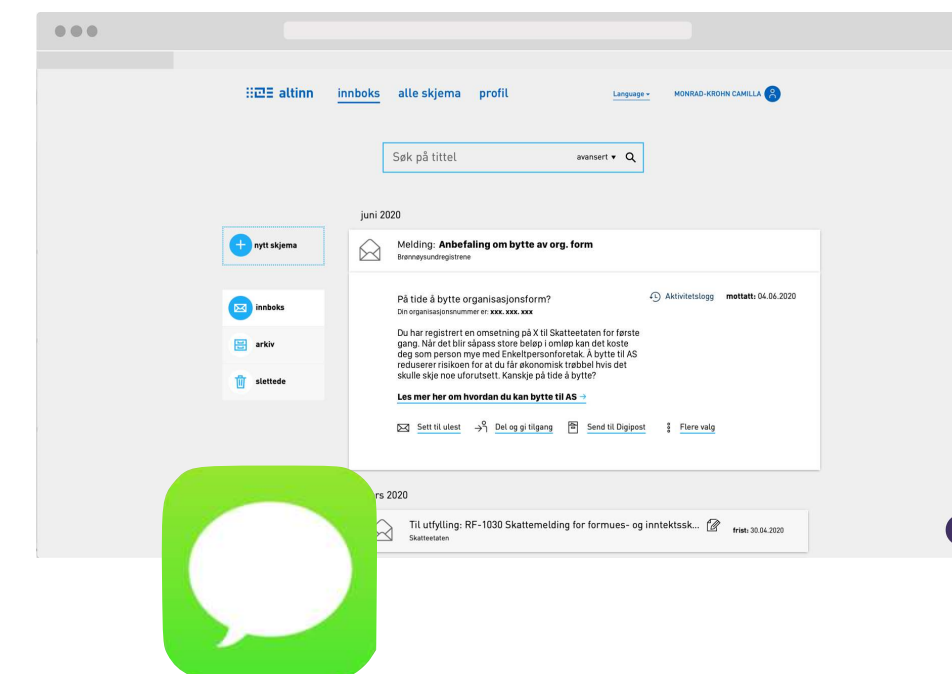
altinn innboks alle skjema profil Language MONRAD-KROHN CAMILLA

Søk på tittel avansert

juni 2020

nytt skjema

Melding: **Anbefaling om bytte av org. form**
Brønnøysundregistrene

innboks
arkiv
slettede

På tide å bytte organisasjonsform?
Din organisasjonsnummer er: xxx. xxx. xxx

Aktivitetslogg mottatt: 04.06.2020

Du har registrert en omsetning på X til Skatteetaten for første gang. Når det blir såpass store beløp i omløp kan det koste deg som person mye med Enkeltpersonforetak. Å bytte til AS reduserer risikoen for at du får økonomisk trøbbel hvis det skulle skje noe uforutsett. Kanskje på tide å bytte?

Les mer her om hvordan du kan bytte til AS →

Sett til ulest Del og gi tilgang Send til Digipost Flere valg

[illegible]rs 2020

Til utfylling: RF-1030 Skattemelding for formues- og inntektssk... frist: 30.04.2020
Skatteetaten